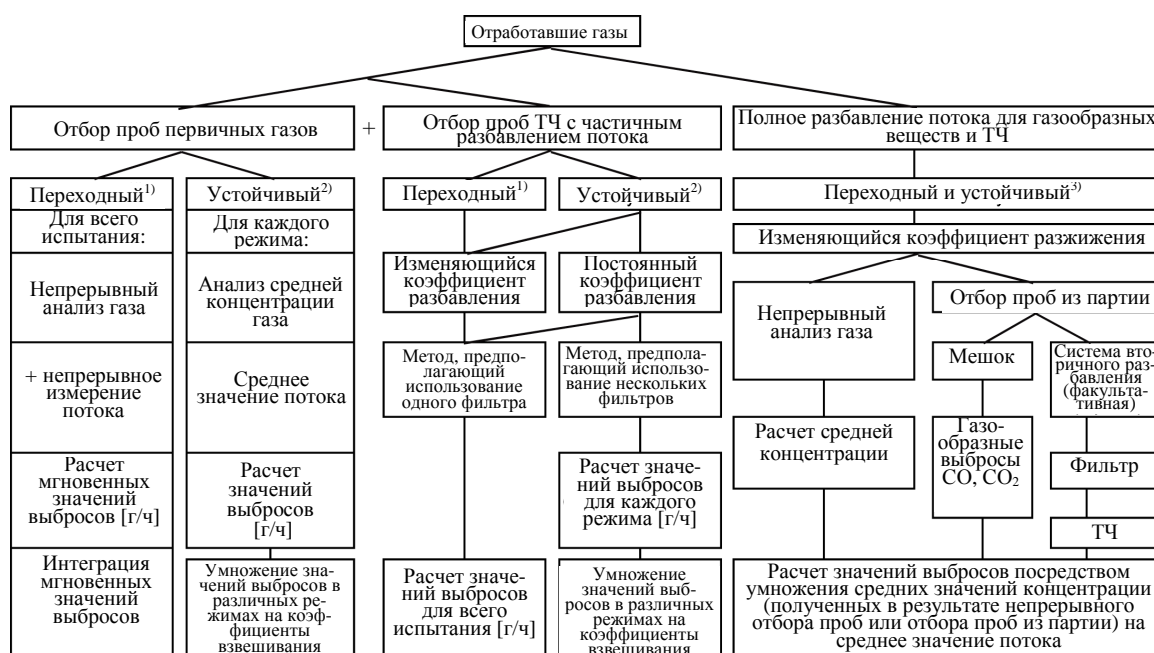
Отработавшие газы

Отбор проб первичных газов

+

Отбор проб ТЧ с частичным разбавлением потока

Полное разбавление потока для газообразных веществ и ТЧ

Переходный$^{1)}$

Устойчивый$^{2)}$

Переходный$^{1)}$

Устойчивый$^{2)}$

Переходный и устойчивый$^{3)}$

Для всего испытания:

Непрерывный анализ газа

+ непрерывное измерение потока

Расчет мгновенных значений выбросов [г/ч]

Интеграция мгновенных значений выбросов

Для каждого режима:

Анализ средней концентрации газа

Среднее значение потока

Расчет значений выбросов [г/ч]

Умножение значений выбросов в различных режимах на коэффициенты взвешивания

Изменяющийся коэффициент разбавления

Постоянный коэффициент разбавления

Метод, предполагающий использование одного фильтра

Метод, предполагающий использование нескольких фильтров

Расчет значений выбросов для каждого режима [г/ч]

Расчет значений выбросов для всего испытания [г/ч]

Умножение значений выбросов в различных режимах на коэффициенты взвешивания

Изменяющийся коэффициент разжижения

Непрерывный анализ газа

Отбор проб из партии

Мешок

Система вторичного разбавления (факультативная)

Расчет средней концентрации

Газообразные выбросы CO, $CO_2$

Фильтр

ТЧ

Расчет значений выбросов посредством умножения средних значений концентрации (полученных в результате непрерывного отбора проб или отбора проб из партии) на среднее значение потока